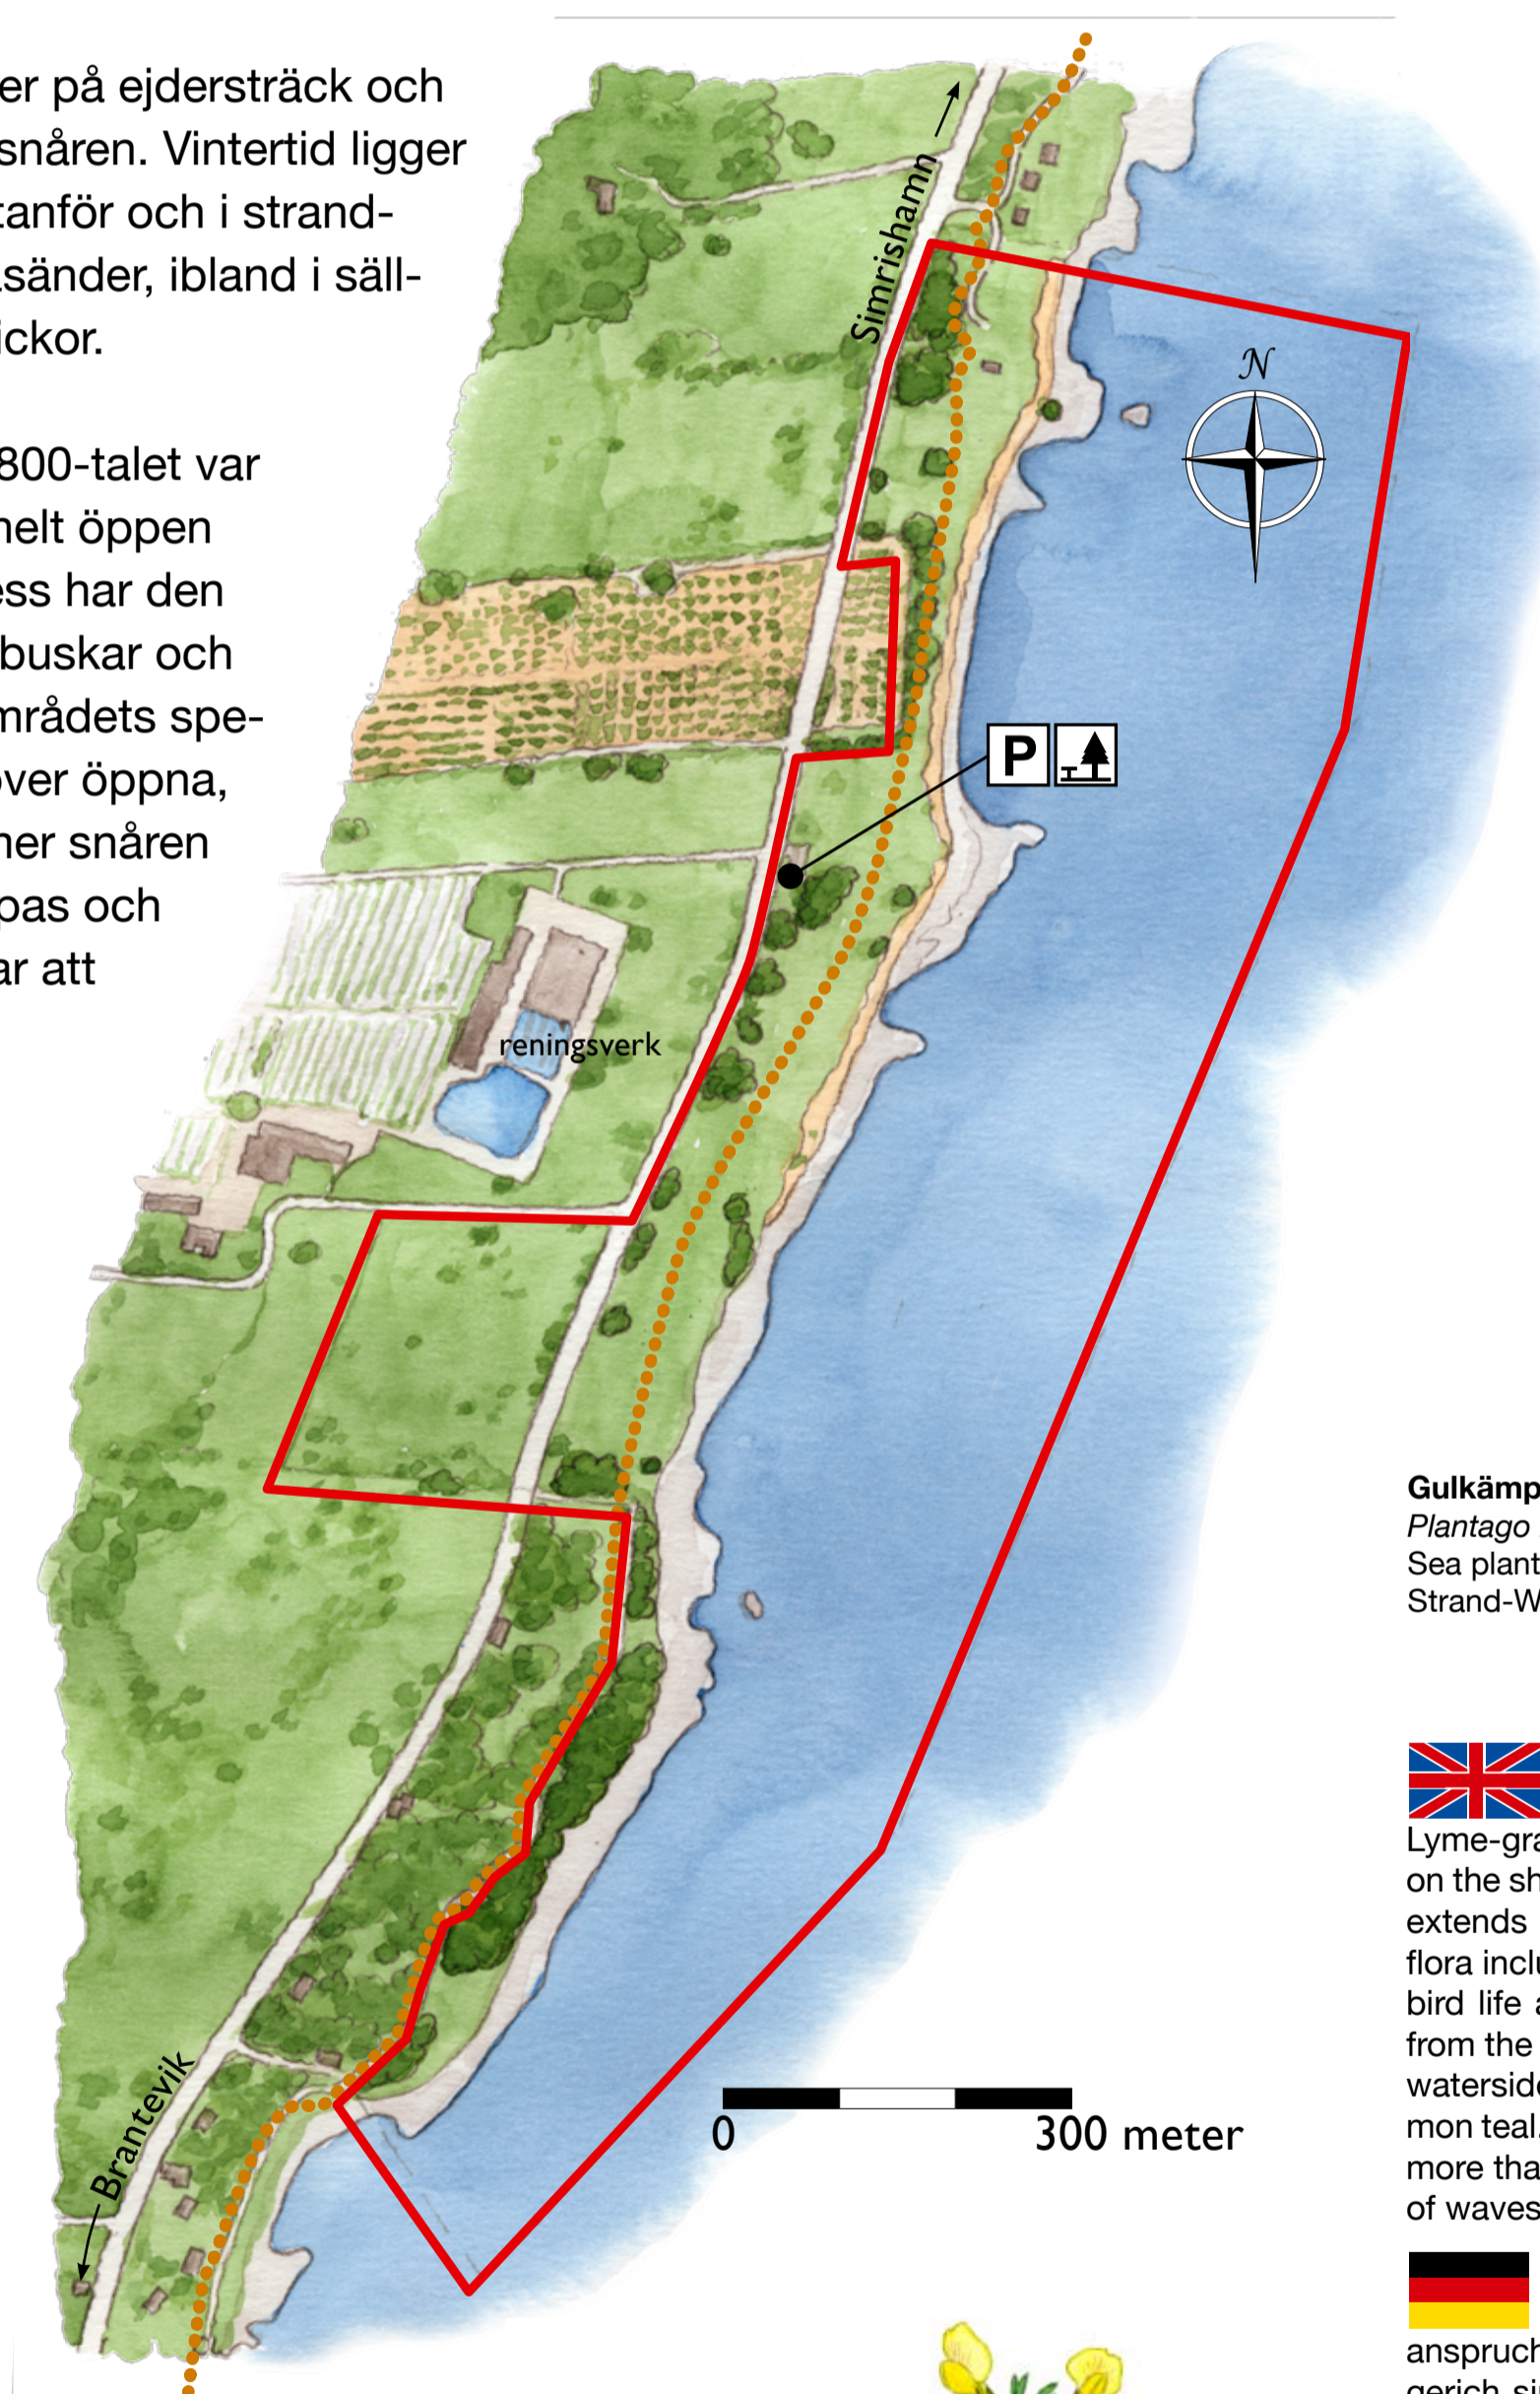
er på ejdersträck och snåren. Vintertid ligger tanför och i strand- sänder, ibland i säll- ickor.

800-talet var helt öppen ess har den buskar och mrådets spe- över öppna, ner snåren pas och ar att

Simrishamn

N

P

reningsverk

Brantevik

0

300 meter

Gulkämp
Plantago
Sea plant
Strand-W

Lyme-gra
on the sh
extends
flora inclu
bird life
from the
watersid
mon teal.
more tha
of waves

anspruch
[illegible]